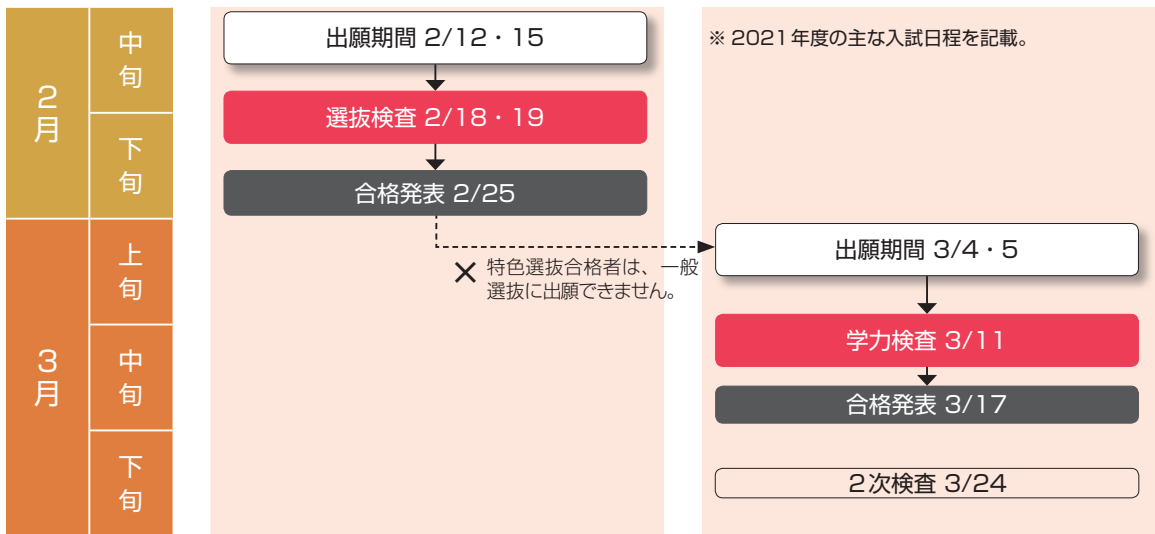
2月

中旬

下旬

3月

上旬

中旬

下旬

出願期間 2/12・15

選抜検査 2/18・19

合格発表 2/25

× 特色選抜合格者は、一般選抜に出願できません。

※ 2021年度の主な入試日程を記載。

出願期間 3/4・5

学力検査 3/11

合格発表 3/17

2次検査 3/24